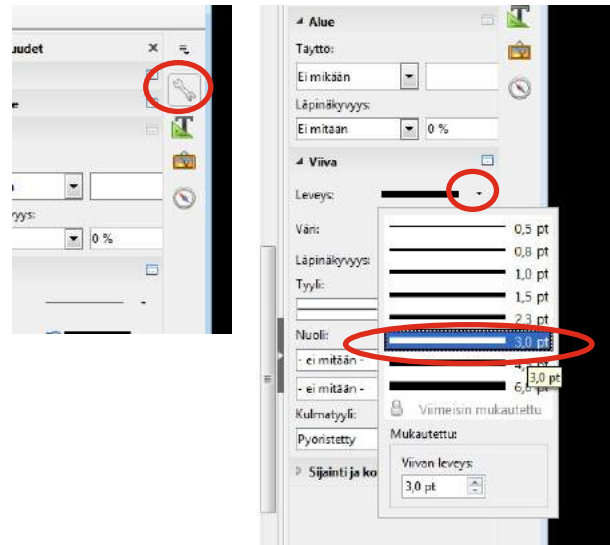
uudet ×
e
yys:
0 %

Alue
Täyttö:
Ei mikään
Läpinäkyvyys:
Ei mitään 0 %
Viiva
Leveys:
Väri:
Läpinäkyvyys:
Tyyli:
Nuoli:
- ei mitään -
- ei mitään -
Kulmatyyli:
Pyöristetty
Sijainti ja ko
0,5 pt
0,8 pt
1,0 pt
1,5 pt
2,3 pt
3,0 pt
4,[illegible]
6,0 pt
3,0 pt
Viimeisin mukautettu
Mukautettu:
Viivan leveys:
3,0 pt